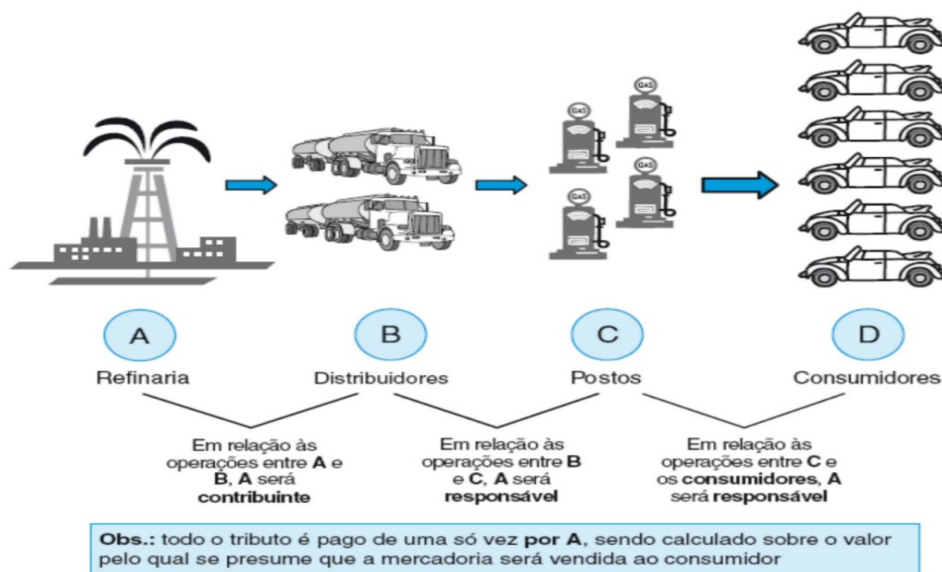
GAS

GAS

GAS

GAS

A
Refinaria

B
Distribuidores

C
Postos

D
Consumidores

Em relação às operações entre **A** e **B**, **A** será **contribuinte**

Em relação às operações entre **B** e **C**, **A** será **responsável**

Em relação às operações entre **C** e os **consumidores**, **A** será **responsável**

**Obs.:** todo o tributo é pago de uma só vez **por A**, sendo calculado sobre o valor pelo qual se presume que a mercadoria será vendida ao consumidor